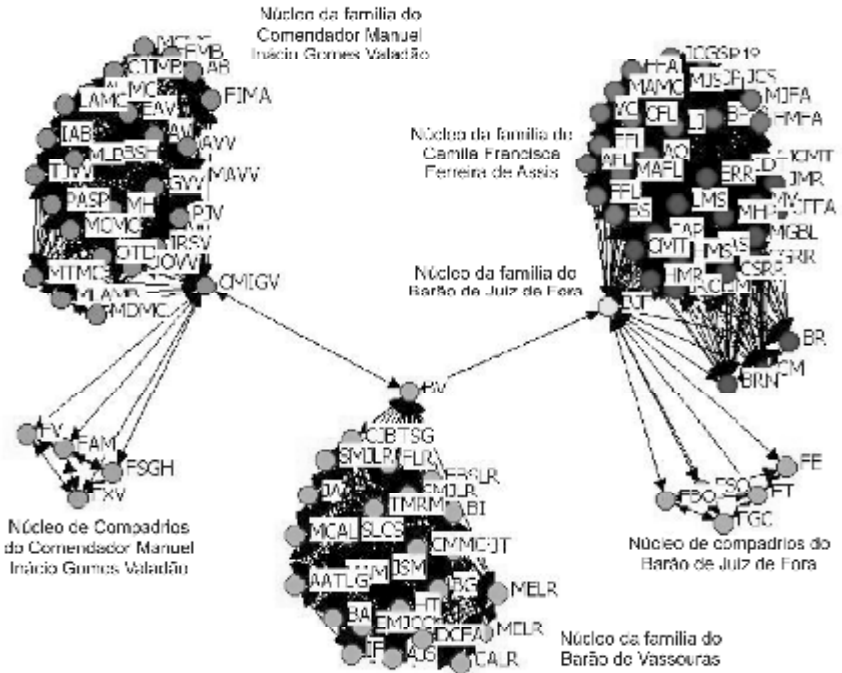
Núcleo da família do Comendador Manuel Inácio Gomes Valadão

Núcleo da família do Camilo Francisco Ferreira de Assis

Núcleo da família do Barão de Juiz de Fora

Núcleo de Compadrios do Comendador Manuel Inácio Gomes Valadão

Núcleo de compadrios do Barão de Juiz de Fora

Núcleo da família do Barão de Vassouras

FIMA
AVV
MAVV
GVV
PJV
CMIGV
LAMC
IAB
PASP
MH
FV
FAM
FSGH
FXV
PV
MELR
MELR
CALR
BA
MCAL
SLCS
TMRM
CMMEDT
DJT
BR
BRN
CM
FE
FT
FGC
MJFA
HMFA
CFL
MAFL
ERR
LMS
MH
MGBL
CMT
HMR
JMR
CSPR